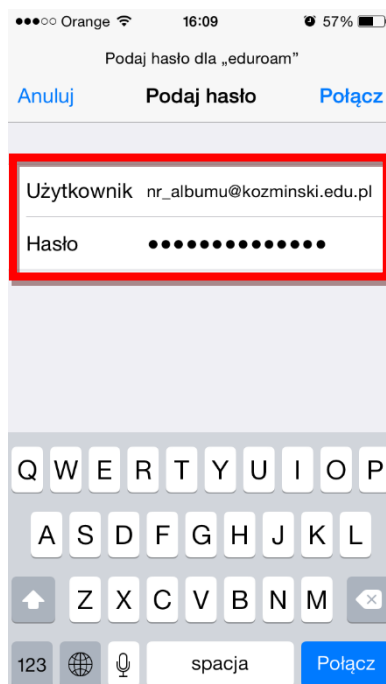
●●●○○ Orange 16:09 57%

Podaj hasło dla „eduroam"

Anuluj Podaj hasło Połącz

Użytkownik nr_albumu@kozminski.edu.pl

Hasło ●●●●●●●●●●●●●●

Q W E R T Y U I O P
A S D F G H J K L
Z X C V B N M
123 spacja Połącz